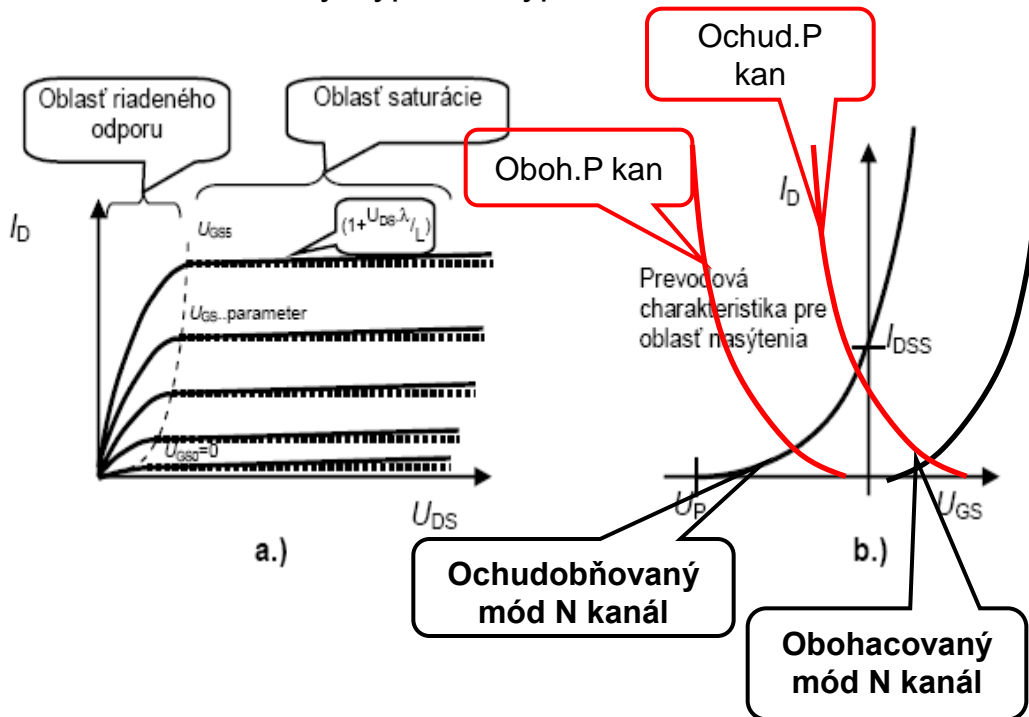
Ochud.P kan

Oblasť riadeného odporu

Oblasť saturácie

Oboh.P kan

$I_D$

$U_{GS5}$

$(1+U_{DS}.\lambda/_L)$

$U_{GS}$..parameter

$U_{GS0}=0$

$U_{DS}$

a.)

$I_D$

Prevodová charakteristika pre oblasť nasýtenia

$I_{DSS}$

$U_P$

$U_{GS}$

b.)

Ochudobňovaný mód N kanál

Obohacovaný mód N kanál